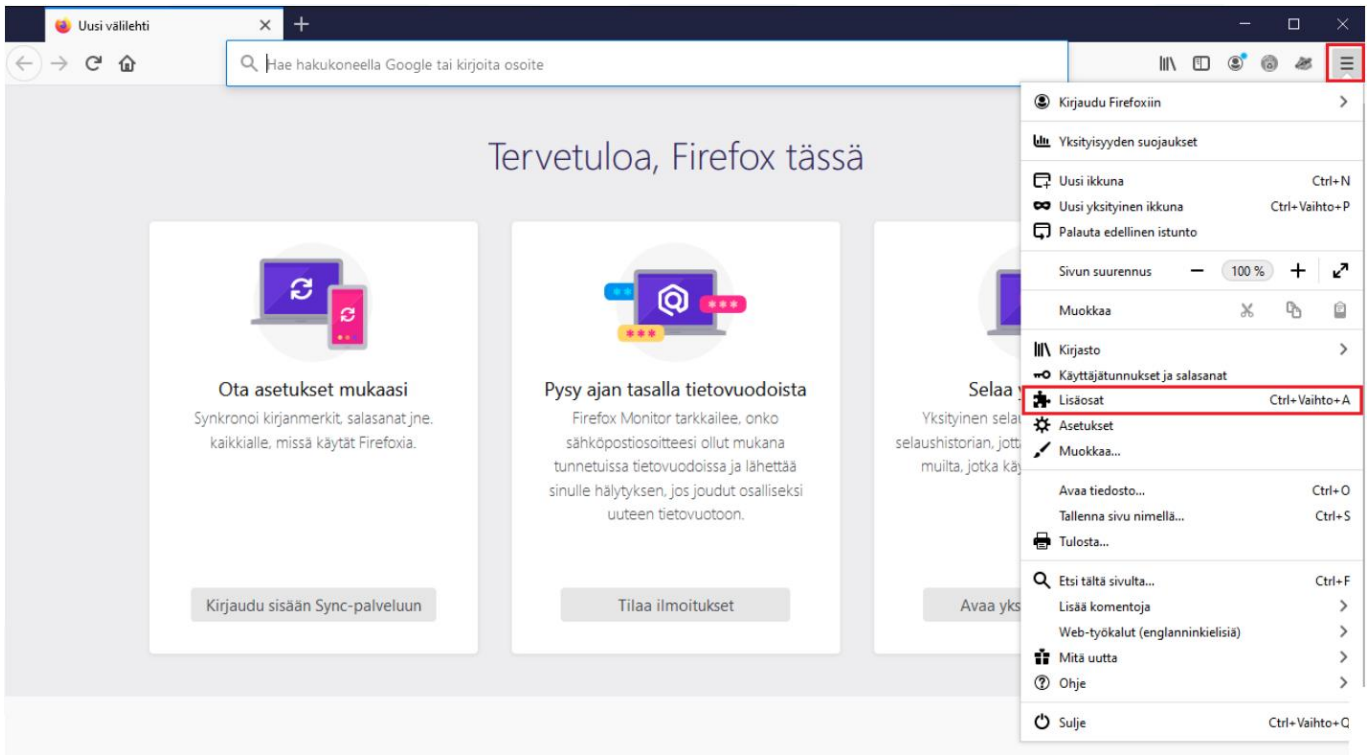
Uusi välilehti

Hae hakukoneella Google tai kirjoita osoite

Tervetuloa, Firefox tässä

Ota asetukset mukaasi
Synkronoi kirjanmerkit, salasanat jne. kaikkialle, missä käytät Firefoxia.

Kirjaudu sisään Sync-palveluun

Pysy ajan tasalla tietovuodoista
Firefox Monitor tarkkailee, onko sähköpostiosoitteesi ollut mukana tunnetuissa tietovuodoissa ja lähettää sinulle hälytyksen, jos joudut osalliseksi uuteen tietovuotoon.

Tilaa ilmoitukset

Selaa y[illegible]
Yksityinen sela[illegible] selaushistorian, jott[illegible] muilta, jotka käy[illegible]

Avaa yks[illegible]

Kirjaudu Firefoxiin
Yksityisyyden suojaukset
Uusi ikkuna Ctrl+N
Uusi yksityinen ikkuna Ctrl+Vaihto+P
Palauta edellinen istunto
Sivun suurennus − 100 % +
Muokkaa
Kirjasto
Käyttäjätunnukset ja salasanat
Lisäosat Ctrl+Vaihto+A
Asetukset
Muokkaa...
Avaa tiedosto... Ctrl+O
Tallenna sivu nimellä... Ctrl+S
Tulosta...
Etsi tältä sivulta... Ctrl+F
Lisää komentoja
Web-työkalut (englanninkielisiä)
Mitä uutta
Ohje
Sulje Ctrl+Vaihto+Q